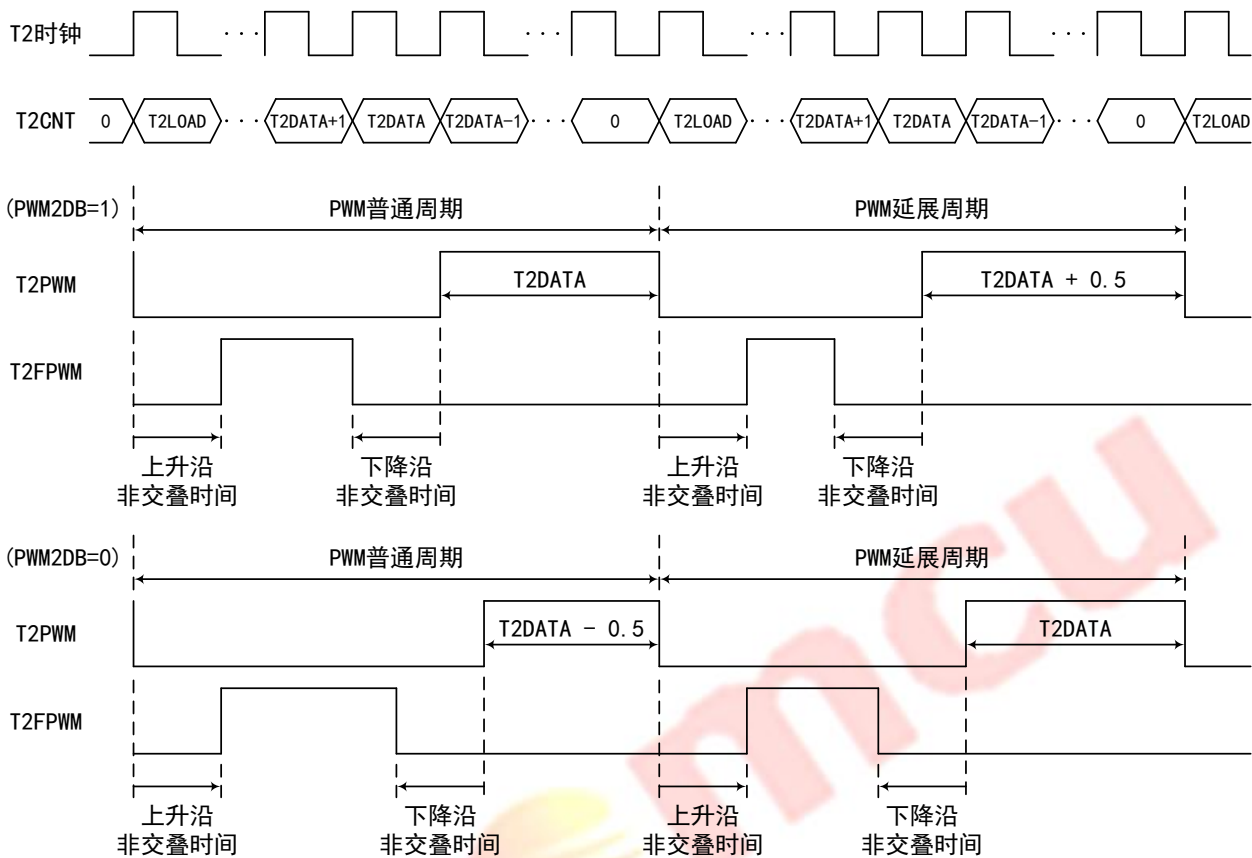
T2时钟

T2CNT 0 T2LOAD T2DATA+1 T2DATA T2DATA-1 0 T2LOAD T2DATA+1 T2DATA T2DATA-1 0 T2LOAD

(PWM2DB=1) PWM普通周期 PWM延展周期

T2PWM T2DATA T2DATA + 0.5

T2FPWM

上升沿
非交叠时间

下降沿
非交叠时间

上升沿
非交叠时间

下降沿
非交叠时间

(PWM2DB=0) PWM普通周期 PWM延展周期

T2PWM T2DATA - 0.5 T2DATA

T2FPWM

上升沿
非交叠时间

下降沿
非交叠时间

上升沿
非交叠时间

下降沿
非交叠时间

mcu